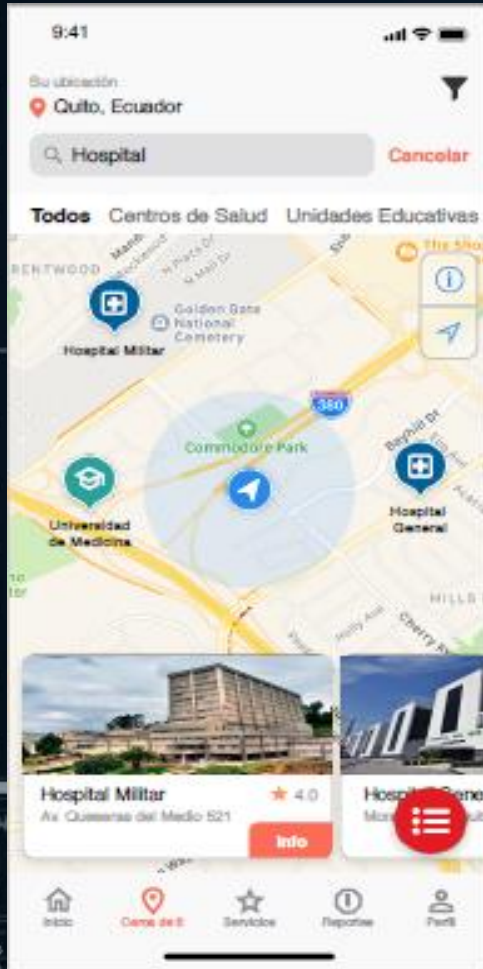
9:41

Su ubicación
Quito, Ecuador

Hospital
Cancelar

Todos Centros de Salud Unidades Educativas

RENTWOOD
Golden Gate National Cemetery
Hospital Militar
380
Commodore Park
Universidad de Medicina
Hospital General
The Sho
MILLS

Hospital Militar
★ 4.0
Av. Queseras del Medio 521
Info

Hospital Gene
Mon

Inicio
Cerca de ti
Servicios
Reportes
Perfil